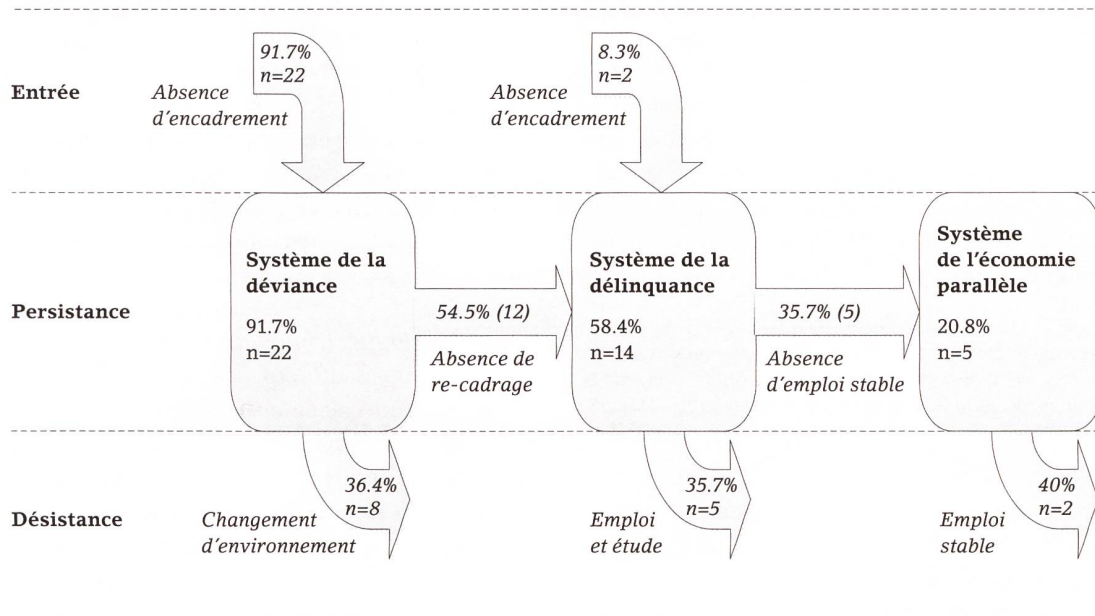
Entrée

91.7%
n=22

Absence d'encadrement

8.3%
n=2

Absence d'encadrement

Persistance

Système de la déviance
91.7%
n=22

54.5% (12)
Absence de re-cadrage

Système de la délinquance
58.4%
n=14

35.7% (5)
Absence d'emploi stable

Système de l'économie parallèle
20.8%
n=5

Désistance

36.4%
n=8
Changement d'environnement

35.7%
n=5
Emploi et étude

40%
n=2
Emploi stable